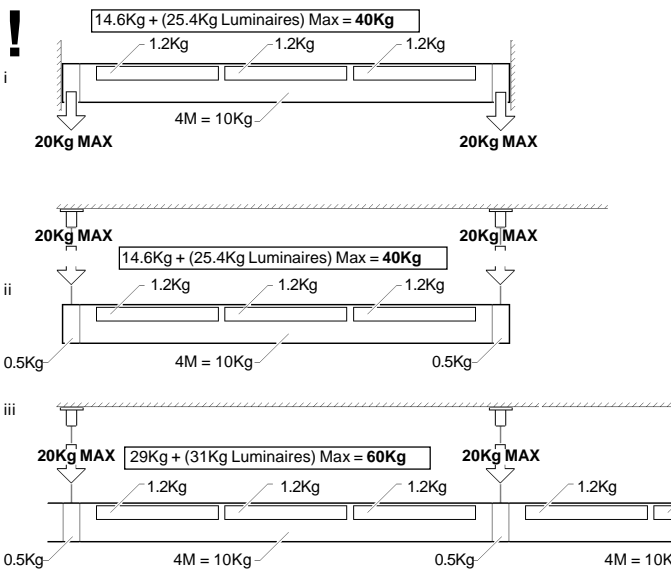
!

i

14.6Kg + (25.4Kg Luminaires) Max = **40Kg**

1.2Kg 1.2Kg 1.2Kg

4M = 10Kg

20Kg MAX 20Kg MAX

ii

20Kg MAX 20Kg MAX

14.6Kg + (25.4Kg Luminaires) Max = **40Kg**

1.2Kg 1.2Kg 1.2Kg

0.5Kg 4M = 10Kg 0.5Kg

iii

20Kg MAX 29Kg + (31Kg Luminaires) Max = **60Kg** 20Kg MAX

1.2Kg 1.2Kg 1.2Kg 1.2Kg

0.5Kg 4M = 10Kg 0.5Kg 4M = 10K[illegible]